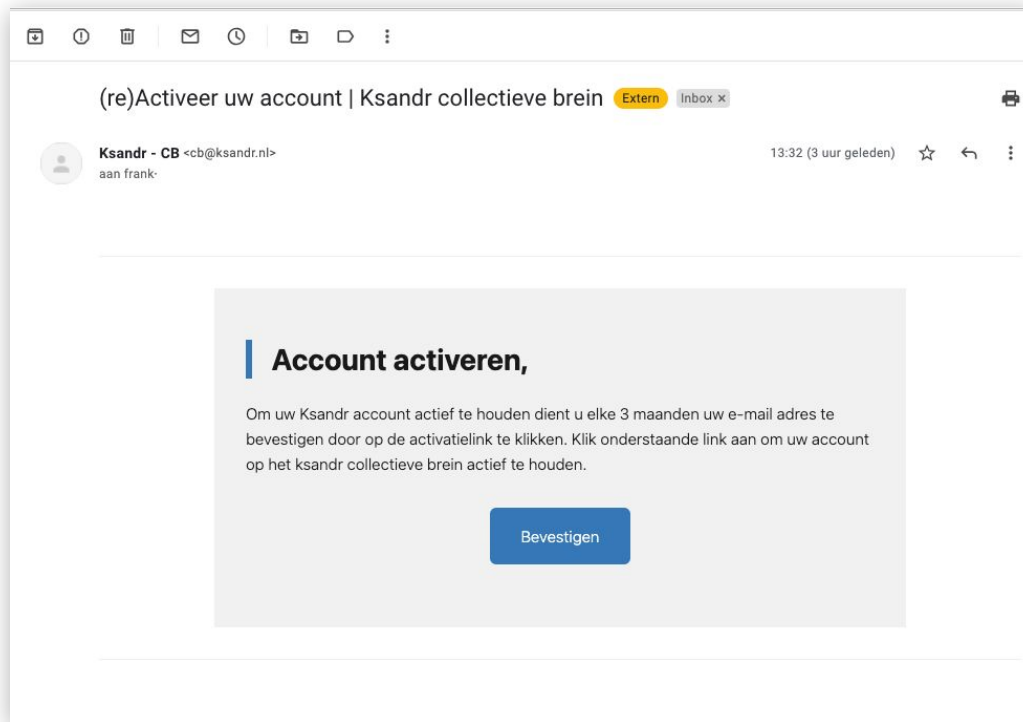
(re)Activeer uw account | Ksandr collectieve brein Extern Inbox ×

Ksandr - CB <cb@ksandr.nl>
aan frank·

13:32 (3 uur geleden)

Account activeren,

Om uw Ksandr account actief te houden dient u elke 3 maanden uw e-mail adres te bevestigen door op de activatielink te klikken. Klik onderstaande link aan om uw account op het ksandr collectieve brein actief te houden.

Bevestigen